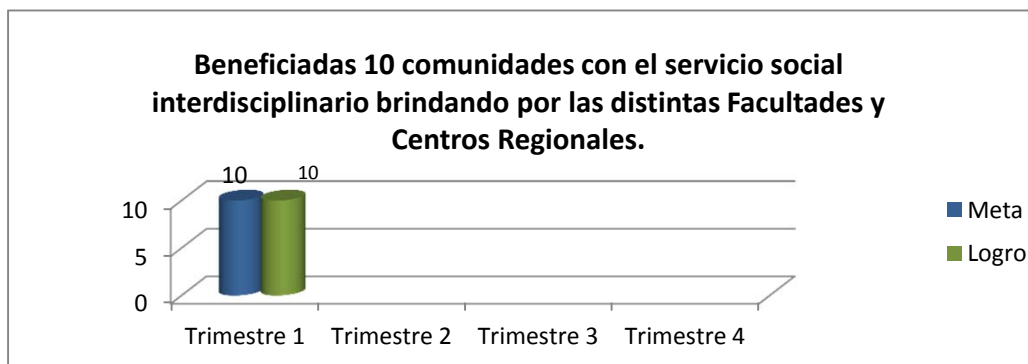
Beneficiadas 10 comunidades con el servicio social interdisciplinario brindando por las distintas Facultades y Centros Regionales.

10
10

10
5
0

Trimestre 1 Trimestre 2 Trimestre 3 Trimestre 4

Meta
Logro